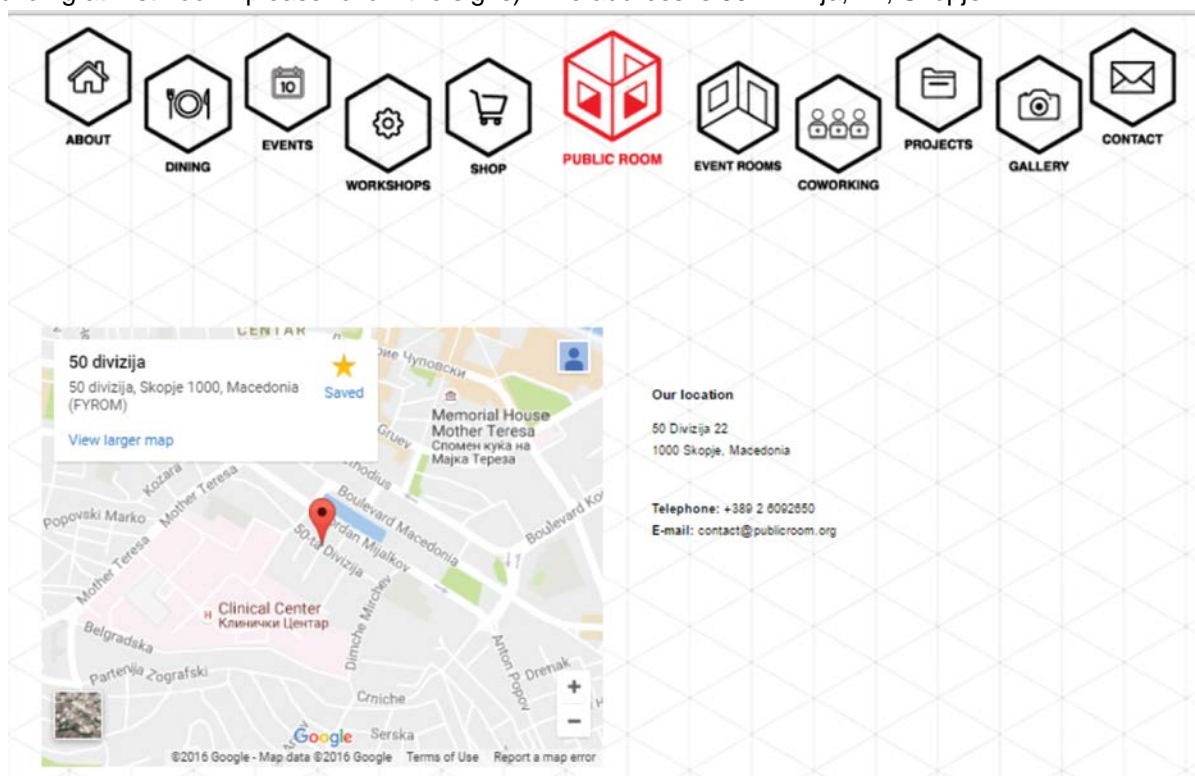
ABOUT
DINING
10
EVENTS
WORKSHOPS
SHOP
PUBLIC ROOM
EVENT ROOMS
COWORKING
PROJECTS
GALLERY
CONTACT

CENTAR
50 divizija
50 divizija, Skopje 1000, Macedonia (FYROM)
View larger map
Saved
оје Чуповски
Memorial House Mother Teresa
Спомен куќа на Мајка Тереза
Gruev
Kozara
Mother Teresa
Popovski Marko
Boulevard Macedonia
Boulevard Ko
50-ta Divizija
Dardan Mijalkov
Clinical Center
Клинички Центар
Belgradska
Partenija Zografski
Dimche Mirchev
Anton Popov
Drenak
Crniche
Serska
Google
©2016 Google - Map data ©2016 Google Terms of Use Report a map error

Our location
50 Divizija 22
1000 Skopje, Macedonia

Telephone: +389 2 6092650
E-mail: contact@publicroom.org